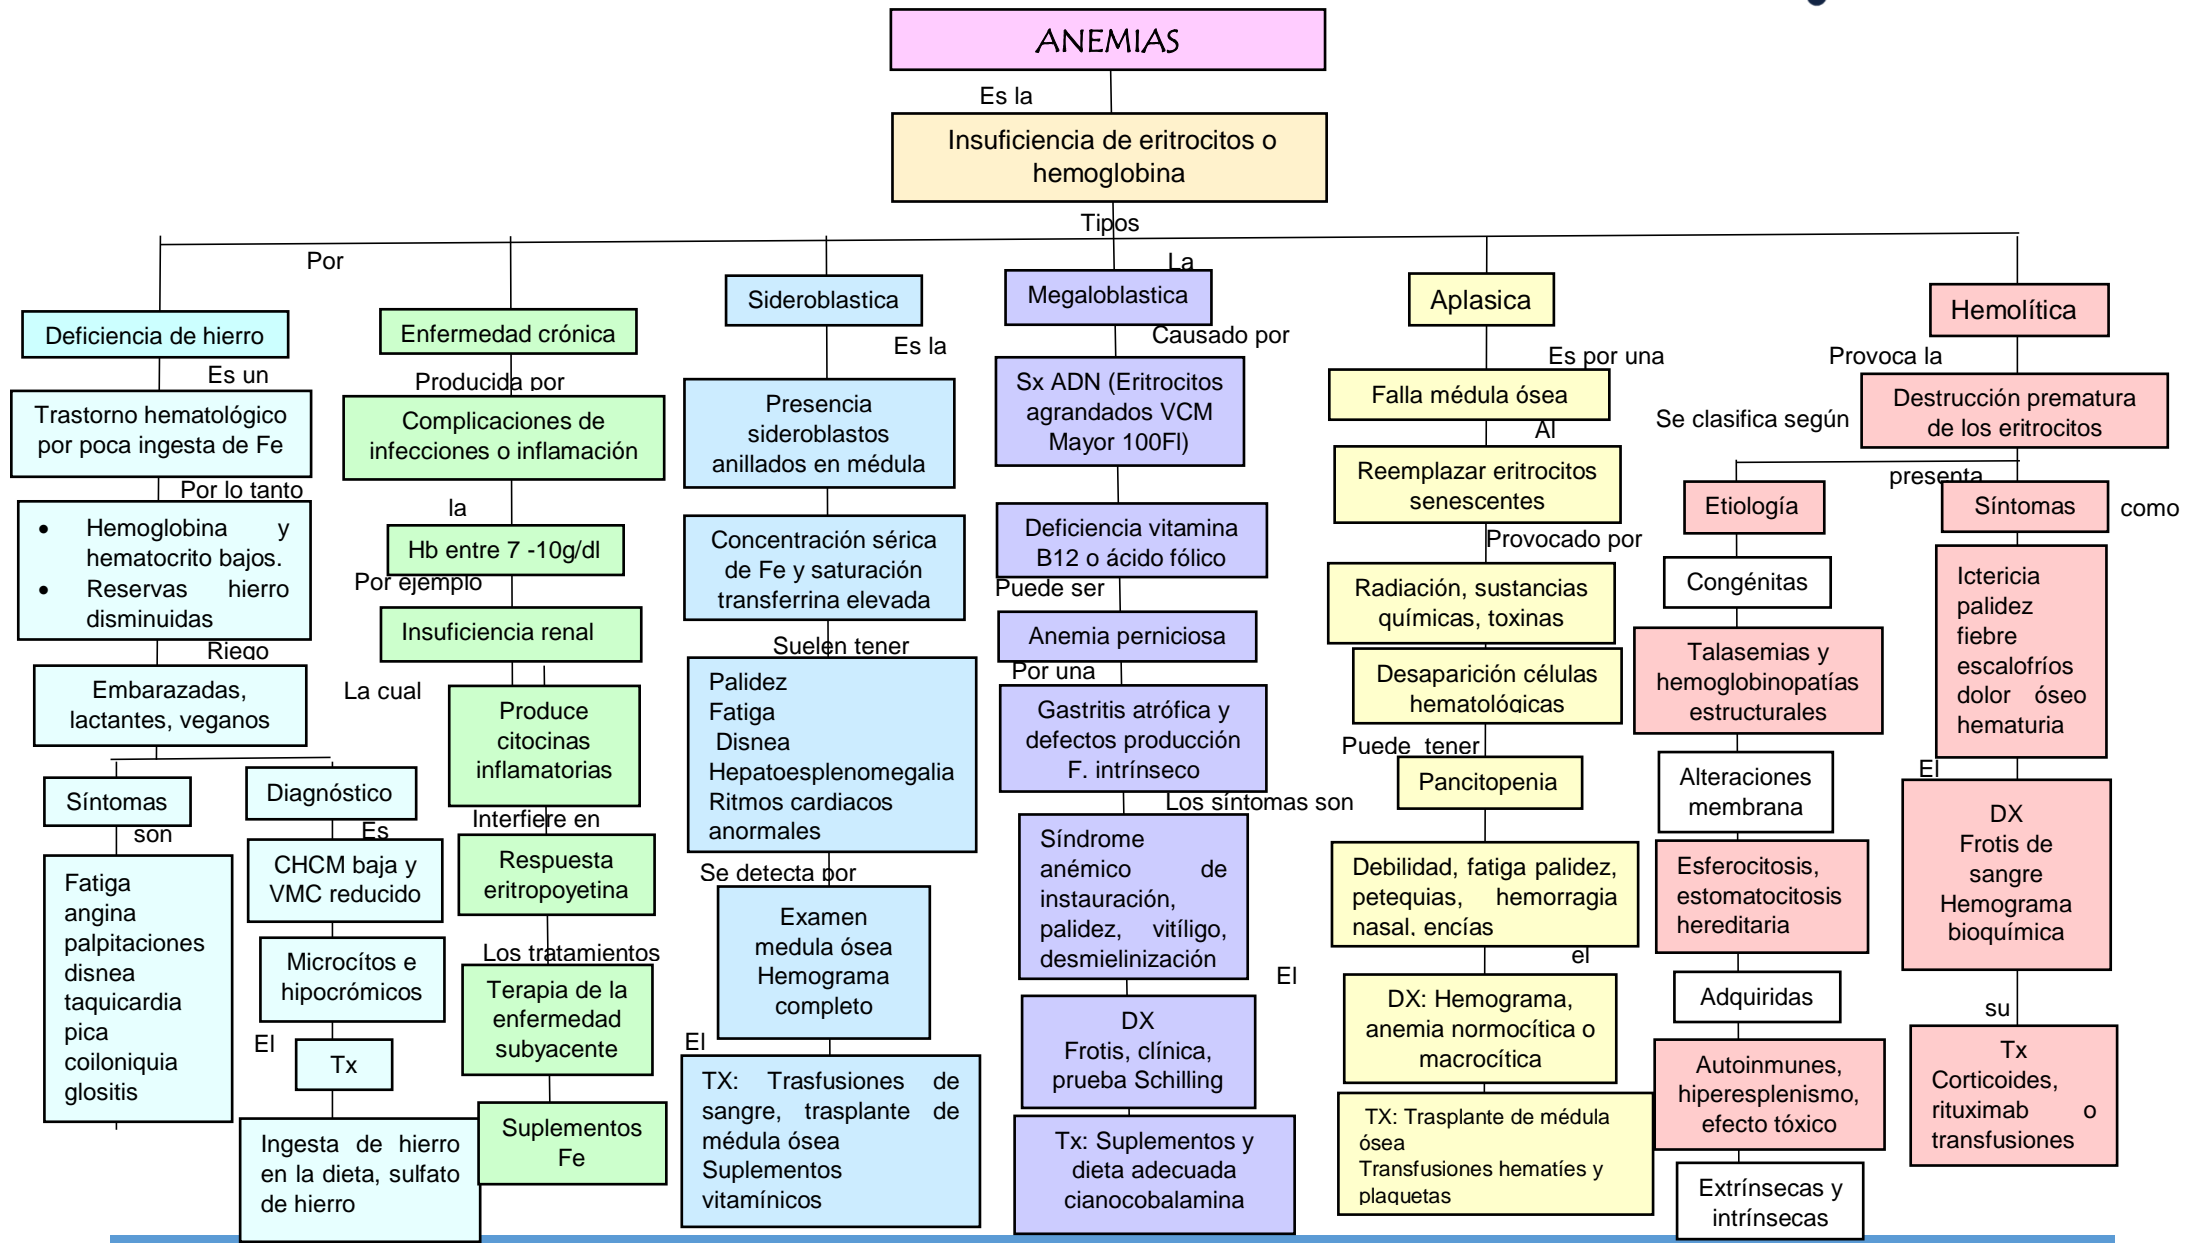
ANEMIAS

Es la

Insuficiencia de eritrocitos o hemoglobina

Tipos

Por

Deficiencia de hierro

Es un

Trastorno hematológico por poca ingesta de Fe

Por lo tanto

- Hemoglobina y hematocrito bajos.
- Reservas hierro disminuidas

Riego

Embarazadas, lactantes, veganos

Síntomas

son

Fatiga angina palpitaciones disnea taquicardia pica coiloniquia glositis

Diagnóstico

Es

CHCM baja y VMC reducido

Microcítos e hipocrómicos

El

Tx

Ingesta de hierro en la dieta, sulfato de hierro

Enfermedad crónica

Producida por

Complicaciones de infecciones o inflamación

la

Hb entre 7 -10g/dl

Por ejemplo

Insuficiencia renal

La cual

Produce citocinas inflamatorias

Interfiere en

Respuesta eritropoyetina

Los tratamientos

Terapia de la enfermedad subyacente

Suplementos Fe

Sideroblastica

Es la

Presencia sideroblastos anillados en médula

Concentración sérica de Fe y saturación transferrina elevada

Suelen tener

Palidez
Fatiga
Disnea
Hepatoesplenomegalia
Ritmos cardiacos anormales

Se detecta por

Examen medula ósea Hemograma completo

El

TX: Trasfusiones de sangre, trasplante de médula ósea
Suplementos vitamínicos

La

Megaloblastica

Causado por

Sx ADN (Eritrocitos agrandados VCM Mayor 100Fl)

Deficiencia vitamina B12 o ácido fólico

Puede ser

Anemia perniciosa

Por una

Gastritis atrófica y defectos producción F. intrínseco

Los síntomas son

Síndrome anémico de instauración, palidez, vitíligo, desmielinización

El

DX
Frotis, clínica, prueba Schilling

Tx: Suplementos y dieta adecuada cianocobalamina

Aplasica

Es por una

Falla médula ósea

Al

Reemplazar eritrocitos senescentes

Provocado por

Radiación, sustancias químicas, toxinas

Desaparición células hematológicas

Puede tener

Pancitopenia

Debilidad, fatiga palidez, petequias, hemorragia nasal. encías

el

DX: Hemograma, anemia normocítica o macrocítica

TX: Trasplante de médula ósea
Transfusiones hematíes y plaquetas

Hemolítica

Provoca la

Destrucción prematura de los eritrocitos

Se clasifica según

Etiología

Congénitas

Talasemias y hemoglobinopatías estructurales

Alteraciones membrana

Esferocitosis, estomatocitosis hereditaria

Adquiridas

Autoinmunes, hiperesplenismo, efecto tóxico

Extrínsecas y intrínsecas

presenta

Síntomas

como

Ictericia
palidez
fiebre
escalofríos
dolor óseo
hematuria

El

DX
Frotis de sangre
Hemograma
bioquímica

su

Tx
Corticoides, rituximab o transfusiones